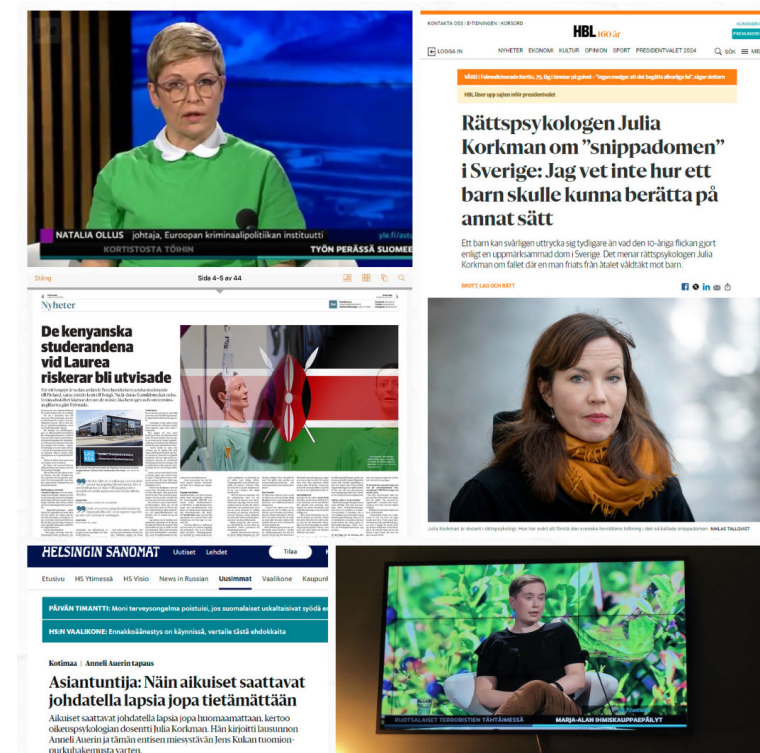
NATALIA OLLUS johtaja, Euroopan kriminaalipolitiikan instituutti
KORTISTOSTA TÖIHIN
TYÖN PERÄSSÄ SUOME
yle.fi/

KONTAKTA OSS | E-TIDNINGEN | KORSORD
HBL 160 år
LOGGA IN
NYHETER EKONOMI KULTUR OPINION SPORT PRESIDENTVALET 2024
SÖK
HBL läser upp sajten inför presidentvalet

Rättspsykologen Julia Korkman om "snippadomen" i Sverige: Jag vet inte hur ett barn skulle kunna berätta på annat sätt

Ett barn kan svårligen uttrycka sig tydligare än vad den 10-åriga flickan gjort enligt en uppmärksammad dom i Sverige. Det menar rättspsykologen Julia Korkman om fallet där en man friats från åtalet våldtäkt mot barn.

BROTT, LAG OCH RÄTT

Julia Korkman är docent i rättspsykologi. Hon har under ett flertal följt den svenska hovrättens fällning i den så kallade snippadomen. NIKLAS TALLQVIST

Stäng
Sida 4-5 av 44
Nyheter
De kenyanska studerandena vid Laurea riskerar bli utvisade

HELSINGIN SANOMAT Uutiset Lehdet
Tilaa
Etusivu HS Ytimessä HS Visio News in Russian Uusimmat Vaalikone Kaupunki
PÄIVÄN TIMANTTI: Moni terveysongelma poistuisi, jos suomalaiset uskaltaisivat syödä e
HS:N VAALIKONE: Ennakkoäänestys on käynnissä, vertaile tästä ehdokkaita
Kotimaa | Anneli Auerin tapaus
Asiantuntija: Näin aikuiset saattavat johdatella lapsia jopa tietämättään
Aikuiset saattavat johdatella lapsia jopa huomaamattaan, kertoo oikeuspsykologian dosentti Julia Korkman. Hän kirjoitti lausunnon Anneli Auerin ja tämän entisen miesystävän Jens Kukan tuomionpurkuhakemusta varten.

RUOTSALAISET TERRORISTIEN TÄHTÄIMESSÄ
MARJA-ALEN IHMISKAUPPAEPÄILYT